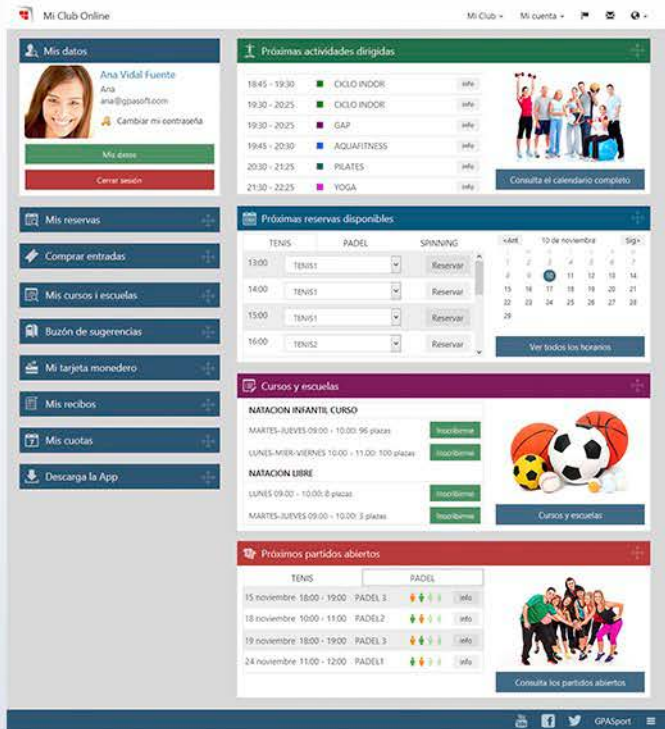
Mi Club Online

Mi Club ▾ Mi cuenta ▾

Mis datos

Ana Vidal Fuente
Ana
ana@gpasoft.com
Cambiar mi contraseña

Mis datos
Cerrar sesión

Mis reservas
Comprar entradas
Mis cursos i escuelas
Buzón de sugerencias
Mi tarjeta monedero
Mis recibos
Mis cuotas
Descarga la App

Próximas actividades dirigidas

| | | |
|---|---|---|
| 18:45 - 19:30 | CICLO INDOR | info |
| 19:30 - 20:25 | CICLO INDOR | info |
| 19:30 - 20:25 | GAP | info |
| 19:45 - 20:30 | AQUAFITNESS | info |
| 20:30 - 21:25 | PILATES | info |
| 21:30 - 22:25 | YOGA | info |

Consulta el calendario completo

Próximas reservas disponibles

TENIS PADEL SPINNING

| | | |
|---|---|---|
| 13:00 | TENIS1 | Reservar |
| 14:00 | TENIS1 | Reservar |
| 15:00 | TENIS1 | Reservar |
| 16:00 | TENIS2 | Reservar |

«Ant 10 de noviembre Sig»

| | | | | | | |
|---|---|---|---|---|---|---|
| 1 | 2 | | | | | |
| 8 | 9 | 10 | 11 | 12 | 13 | 14 |
| 15 | 16 | 17 | 18 | 19 | 20 | 21 |
| 22 | 23 | 24 | 25 | 26 | 27 | 28 |
| 29 | | | | | | |

Ver todos los horarios

Cursos y escuelas

NATACION INFANTIL CURSO
MARTES-JUEVES 09:00 - 10:00: 96 plazas Inscribirme
LUNES-MIER-VIERNES 10:00 - 11:00: 100 plazas Inscribirme
NATACION LIBRE
LUNES 09:00 - 10:00: 8 plazas Inscribirme
MARTES-JUEVES 09:00 - 10:00: 3 plazas Inscribirme

Cursos y escuelas

Próximos partidos abiertos

TENIS PADEL

| | | |
|---|---|---|
| 15 noviembre 18:00 - 19:00 | PADEL 3 | info |
| 18 noviembre 10:00 - 11:00 | PADEL2 | info |
| 19 noviembre 18:00 - 19:00 | PADEL 3 | info |
| 24 noviembre 11:00 - 12:00 | PADEL1 | info |

Consulta los partidos abiertos

GPASport